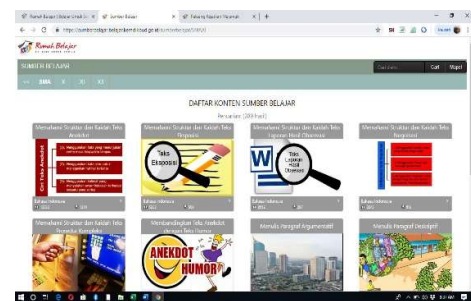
Rumah Belajar | Sumber Belajar | Rumah Belajar

https://sumberbelajar.belajar.kemdikbud.go.id/sumberbelajar/

Rumah Belajar

SUMBER BELAJAR

Cari | Cari | Wajar

SMA | X | XI | XII

DAFTAR KONTEN SUMBER BELAJAR

Pencarian (309 hasil)

Menelaah Struktur dan Kaidah Teks Anekdot

Menelaah Struktur dan Kaidah Teks Eksposisi

Teks Eksposisi

Menelaah Struktur dan Kaidah Teks Laporan Hasil Observasi

Teks Laporan Hasil Observasi

Menelaah Struktur dan Kaidah Teks Negosiasi

Bahasa Indonesia

Bahasa Indonesia

Bahasa Indonesia

Bahasa Indonesia

Menelaah Struktur dan Kaidah Teks Prosedur Kompleks

Membandingkan Teks Anekdot dengan Teks Humor

ANEKDOT HUMOR

Menulis Paragraf Argumentatif

Menulis Paragraf Deskriptif